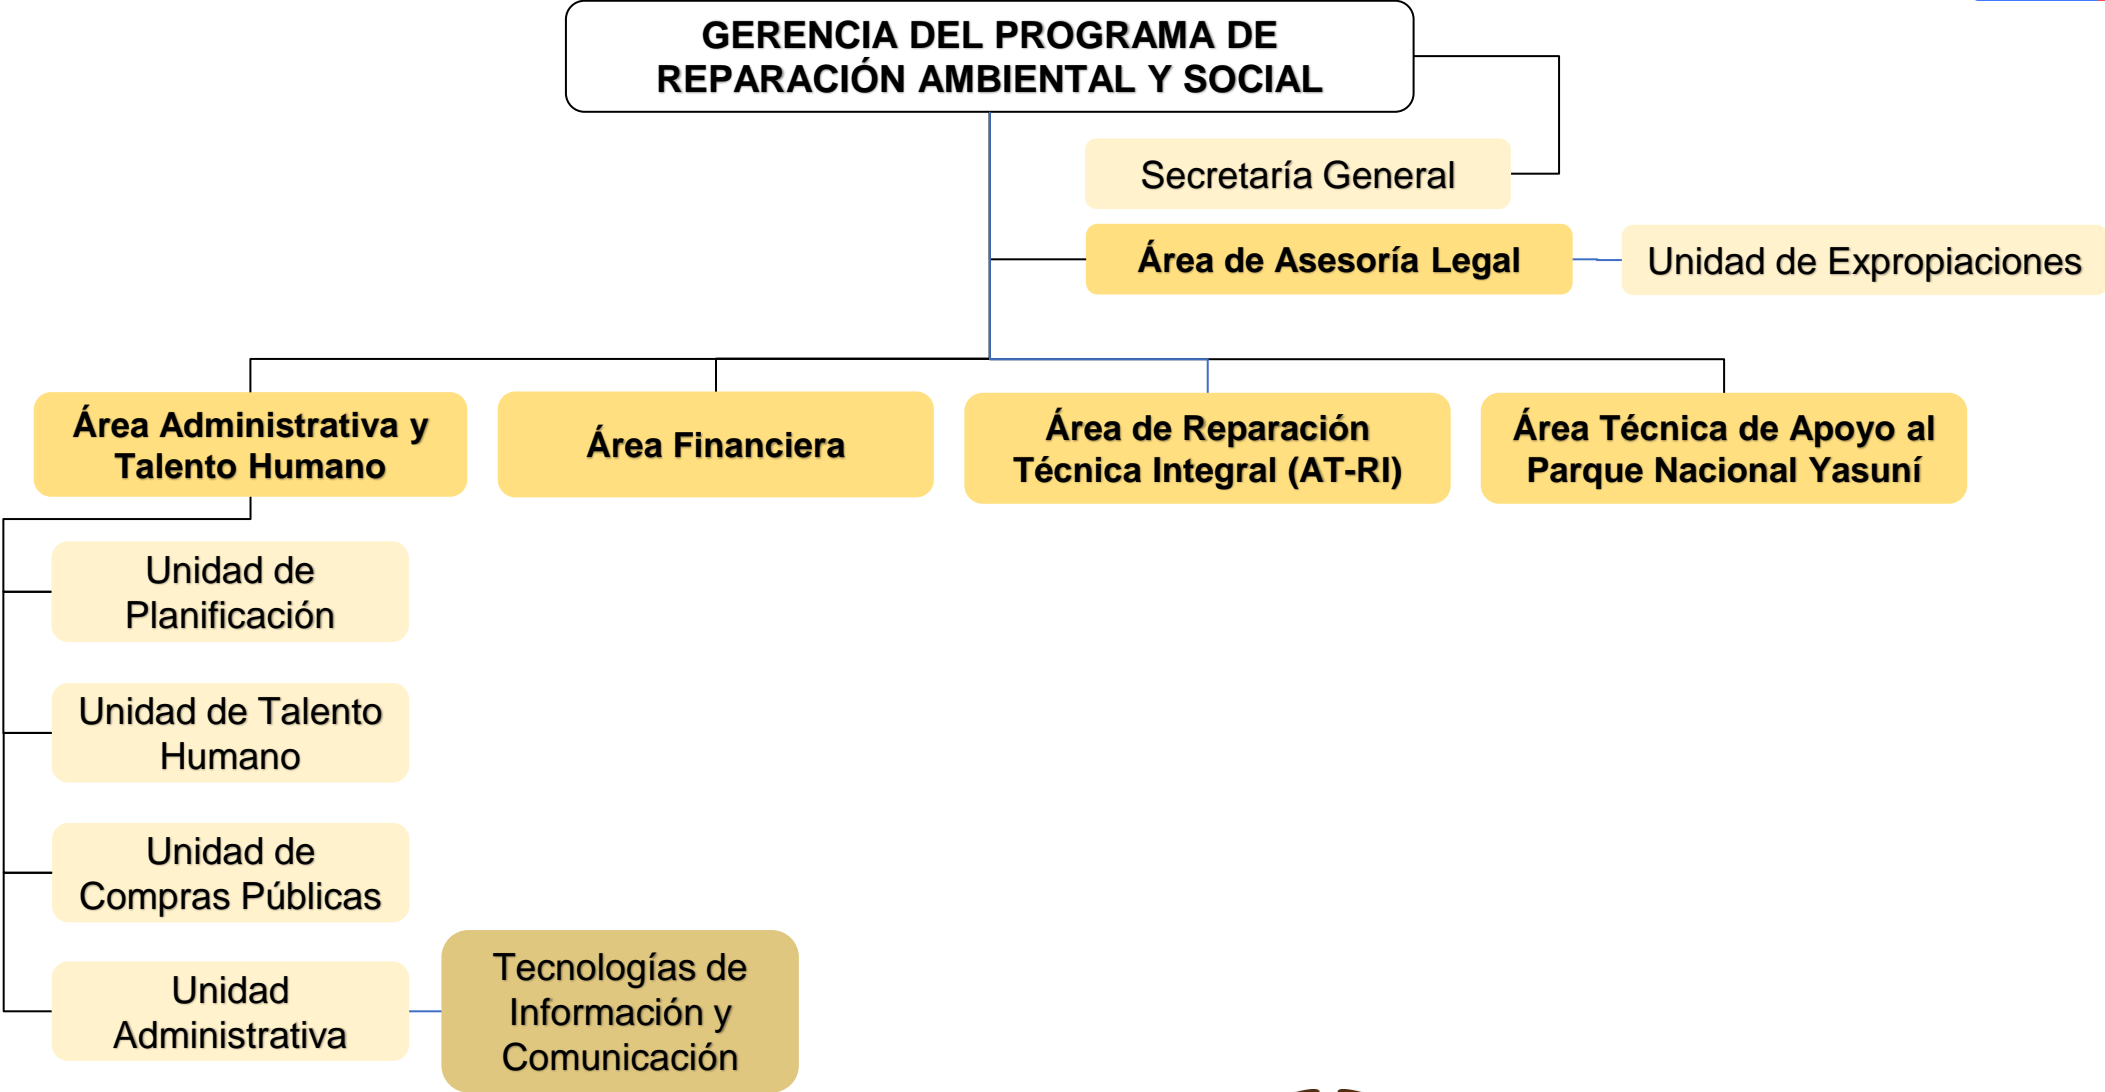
GERENCIA DEL PROGRAMA DE REPARACIÓN AMBIENTAL Y SOCIAL

Secretaría General

Área de Asesoría Legal

Unidad de Expropiaciones

Área Administrativa y Talento Humano

Área Financiera

Área de Reparación Técnica Integral (AT-RI)

Área Técnica de Apoyo al Parque Nacional Yasuní

Unidad de Planificación

Unidad de Talento Humano

Unidad de Compras Públicas

Unidad Administrativa

Tecnologías de Información y Comunicación